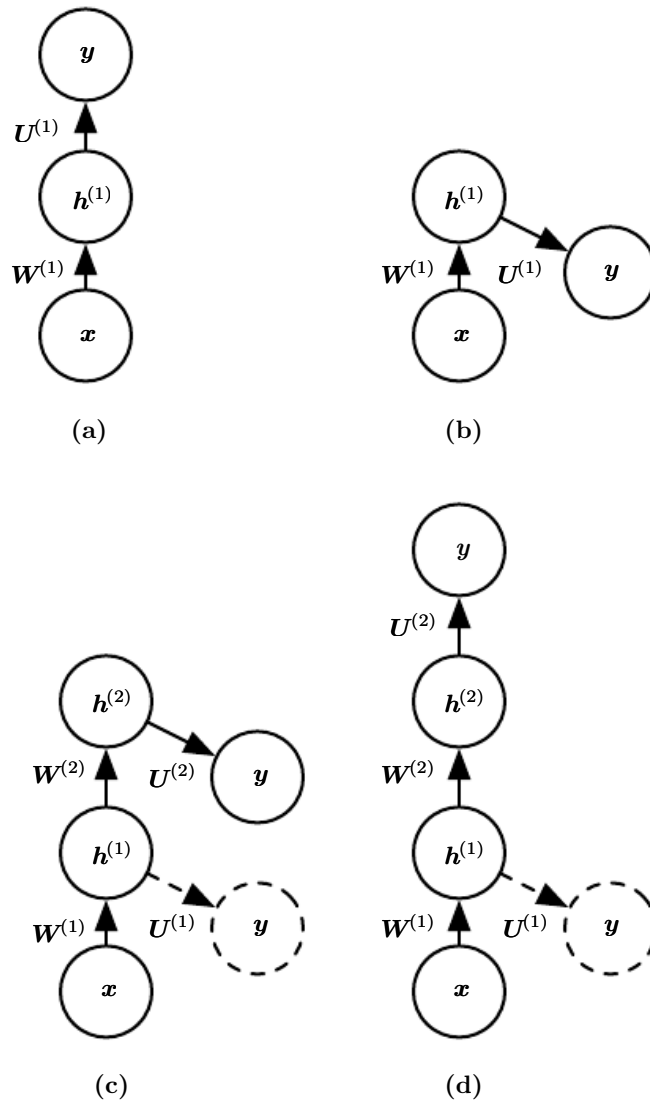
$\boldsymbol{y}$

$\boldsymbol{U}^{(1)}$

$\boldsymbol{h}^{(1)}$

$\boldsymbol{W}^{(1)}$

$\boldsymbol{x}$

(a)

$\boldsymbol{h}^{(1)}$

$\boldsymbol{W}^{(1)}$

$\boldsymbol{U}^{(1)}$

$\boldsymbol{y}$

$\boldsymbol{x}$

(b)

$\boldsymbol{h}^{(2)}$

$\boldsymbol{W}^{(2)}$

$\boldsymbol{U}^{(2)}$

$\boldsymbol{y}$

$\boldsymbol{h}^{(1)}$

$\boldsymbol{W}^{(1)}$

$\boldsymbol{U}^{(1)}$

$\boldsymbol{y}$

$\boldsymbol{x}$

(c)

$\boldsymbol{y}$

$\boldsymbol{U}^{(2)}$

$\boldsymbol{h}^{(2)}$

$\boldsymbol{W}^{(2)}$

$\boldsymbol{h}^{(1)}$

$\boldsymbol{W}^{(1)}$

$\boldsymbol{U}^{(1)}$

$\boldsymbol{y}$

$\boldsymbol{x}$

(d)